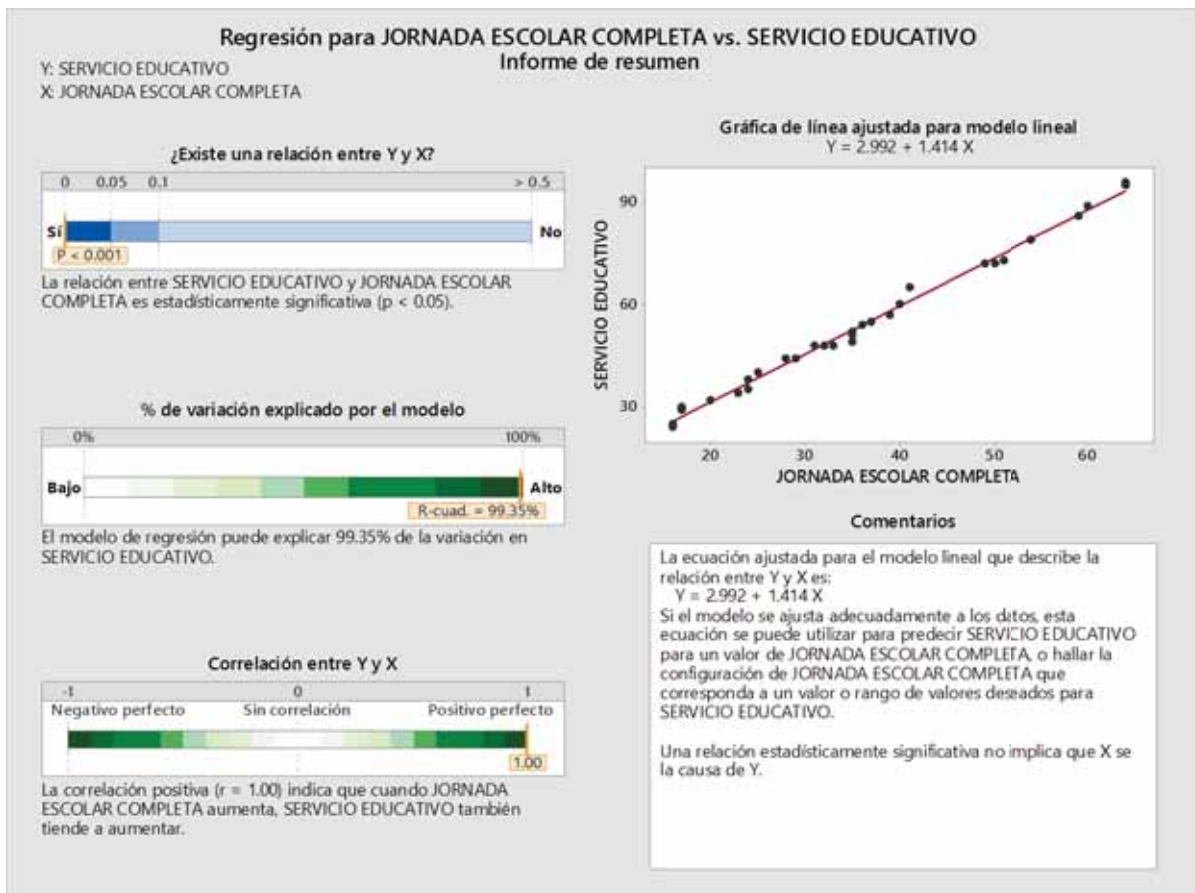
Regresión para JORNADA ESCOLAR COMPLETA vs. SERVICIO EDUCATIVO
Informe de resumen

Y: SERVICIO EDUCATIVO
X: JORNADA ESCOLAR COMPLETA

¿Existe una relación entre Y y X?

0 0.05 0.1 > 0.5

Sí No

P < 0.001

La relación entre SERVICIO EDUCATIVO y JORNADA ESCOLAR COMPLETA es estadísticamente significativa (p < 0.05).

% de variación explicado por el modelo

0% 100%

Bajo Alto

R-cuad. = 99.35%

El modelo de regresión puede explicar 99.35% de la variación en SERVICIO EDUCATIVO.

Correlación entre Y y X

-1 0 1

Negativo perfecto Sin correlación Positivo perfecto

1.00

La correlación positiva (r = 1.00) indica que cuando JORNADA ESCOLAR COMPLETA aumenta, SERVICIO EDUCATIVO también tiende a aumentar.

Gráfica de línea ajustada para modelo lineal
Y = 2.992 + 1.414 X

SERVICIO EDUCATIVO

90
60
30

20 30 40 50 60

JORNADA ESCOLAR COMPLETA

Comentarios

La ecuación ajustada para el modelo lineal que describe la relación entre Y y X es:
Y = 2.992 + 1.414 X
Si el modelo se ajusta adecuadamente a los datos, esta ecuación se puede utilizar para predecir SERVICIO EDUCATIVO para un valor de JORNADA ESCOLAR COMPLETA, o hallar la configuración de JORNADA ESCOLAR COMPLETA que corresponda a un valor o rango de valores deseados para SERVICIO EDUCATIVO.

Una relación estadísticamente significativa no implica que X se la causa de Y.